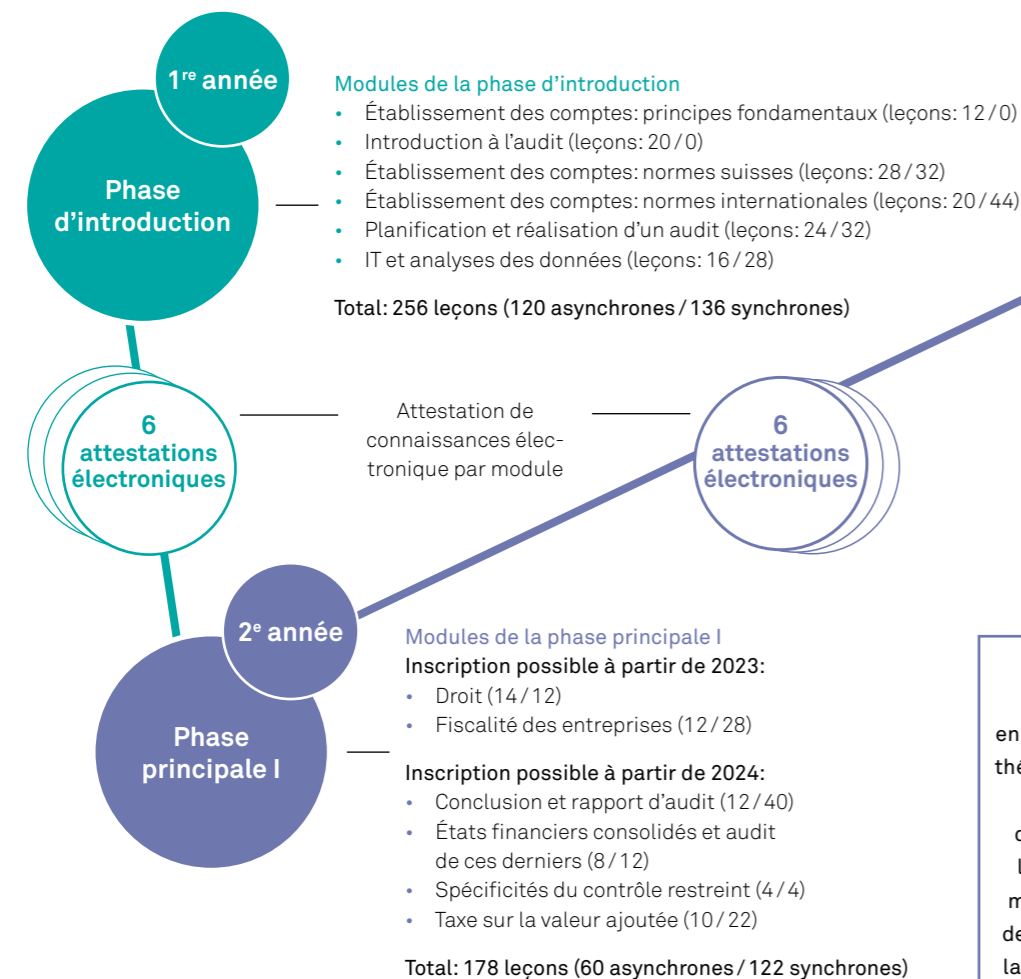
1$^{re}$ année

Phase d'introduction

Modules de la phase d'introduction
• Établissement des comptes: principes fondamentaux (leçons: 12 / 0)
• Introduction à l'audit (leçons: 20 / 0)
• Établissement des comptes: normes suisses (leçons: 28 / 32)
• Établissement des comptes: normes internationales (leçons: 20 / 44)
• Planification et réalisation d'un audit (leçons: 24 / 32)
• IT et analyses des données (leçons: 16 / 28)

Total: 256 leçons (120 asynchrones / 136 synchrones)

6 attestations électroniques

Attestation de connaissances électronique par module

6 attestations électroniques

2$^{e}$ année

Phase principale I

Modules de la phase principale I
Inscription possible à partir de 2023:
• Droit (14 / 12)
• Fiscalité des entreprises (12 / 28)

Inscription possible à partir de 2024:
• Conclusion et rapport d'audit (12 / 40)
• États financiers consolidés et audit de ces derniers (8 / 12)
• Spécificités du contrôle restreint (4 / 4)
• Taxe sur la valeur ajoutée (10 / 22)

Total: 178 leçons (60 asynchrones / 122 synchrones)

en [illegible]
thé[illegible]
c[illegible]
L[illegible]
m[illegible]
de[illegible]
la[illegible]